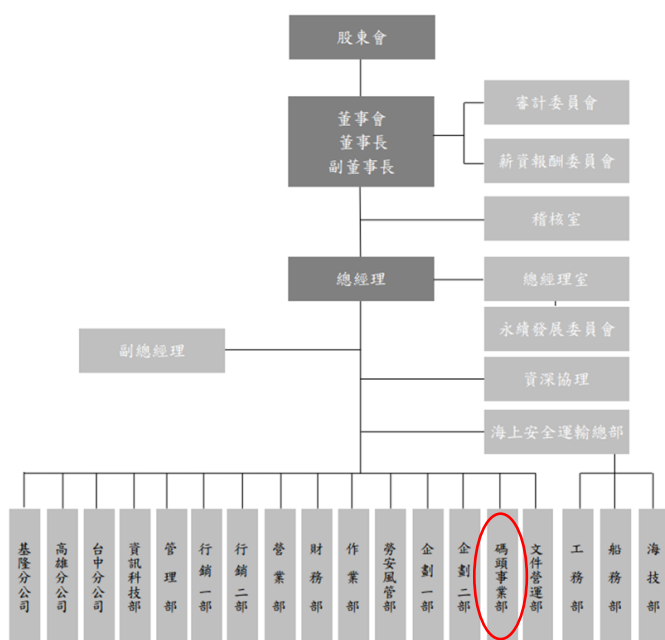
股東會

董事會
董事長
副董事長

審計委員會

薪資報酬委員會

稽核室

總經理

總經理室

永續發展委員會

副總經理

資深協理

海上安全運輸總部

基隆分公司

高雄分公司

台中分公司

資訊科技部

管理部

行銷一部

行銷二部

營業部

財務部

作業部

勞安風管部

企劃一部

企劃二部

碼頭事業部

文件營運部

工務部

船務部

海技部